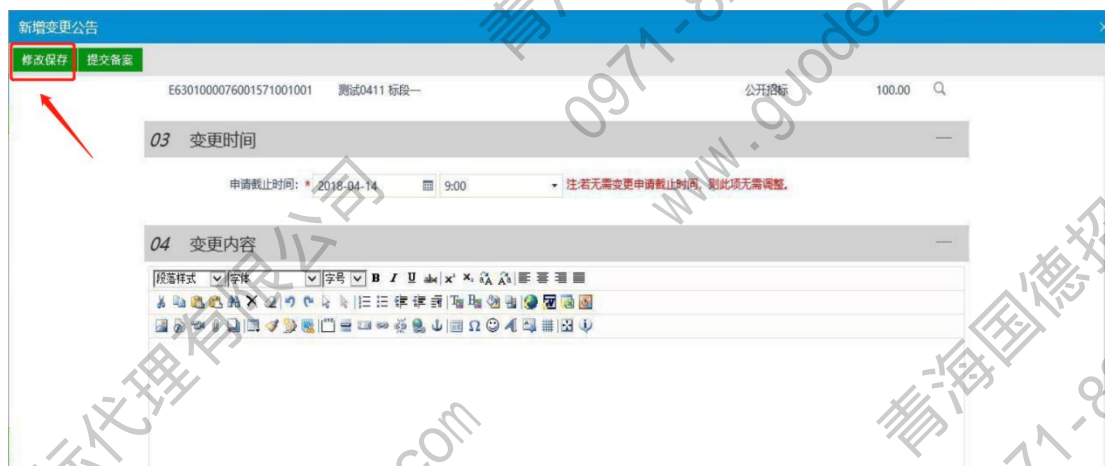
新增变更公告

修改保存 提交备案

E6301000076001571001001 测试0411 标段一 公开招标 100.00

03 变更时间

申请截止时间: * 2018-04-14 9:00 注:若无需变更申请截止时间,则此项无需调整。

04 变更内容

段落样式 字体 字号 B I U abc $x^2$ $x_2$

青 0971-8 www.guodez 代理有限公司 .com 青海国德招 71-8